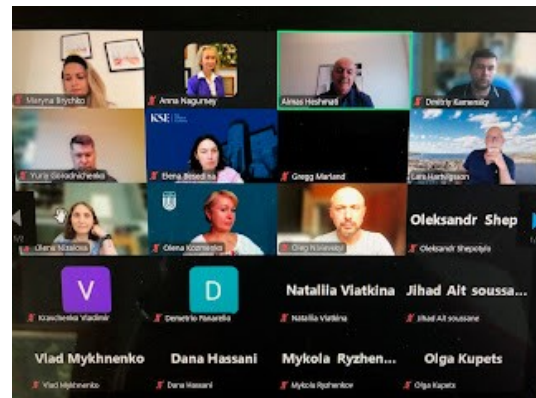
Maryna Brychko
Anna Nagurney
Almas Heshmati
Dmitriy Kamensky
Yuriy Gorodnichenko
KSE
Elena Besedina
Gregg Marland
Lars Hartvigsson
Olena Mizalova
Olena Kozmenko
Oleg Nivievskyi
Oleksandr Shep
Oleksandr Shepotylo
V
Kravchenko Vladimir
D
Demetrio Panarello
Nataliia Viatkina
Nataliia Viatkina
Jihad Ait soussa...
Jihad Ait soussane
Vlad Mykhnenko
Vlad Mykhnenko
Dana Hassani
Dana Hassani
Mykola Ryzhen...
Mykola Ryzhenkov
Olga Kupets
Olga Kupets